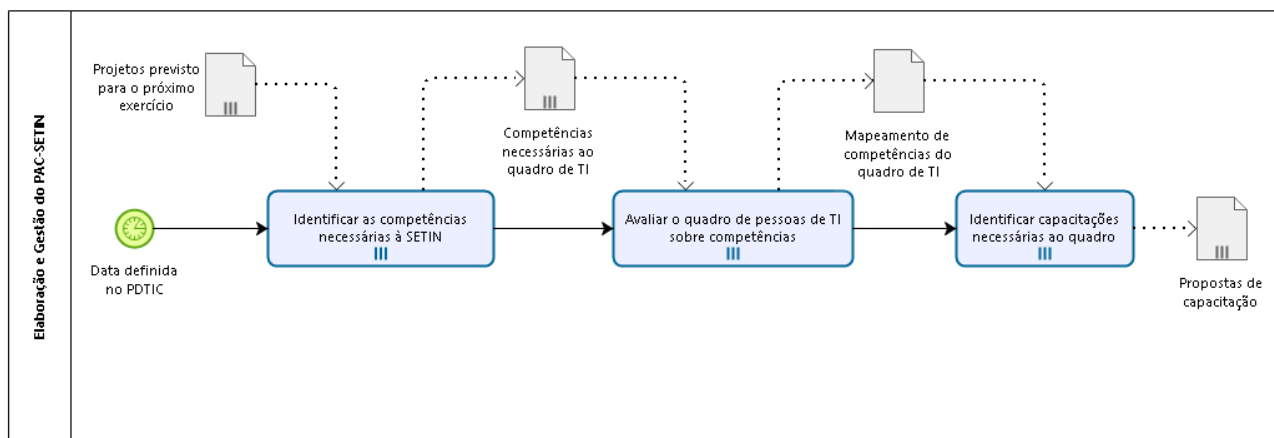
Elaboração e Gestão do PAC-SETIN

Projetos previsto para o próximo exercício

Competências necessárias ao quadro de TI

Mapeamento de competências do quadro de TI

Data definida no PDTIC

Identificar as competências necessárias à SETIN

Avaliar o quadro de pessoas de TI sobre competências

Identificar capacitações necessárias ao quadro

Propostas de capacitação